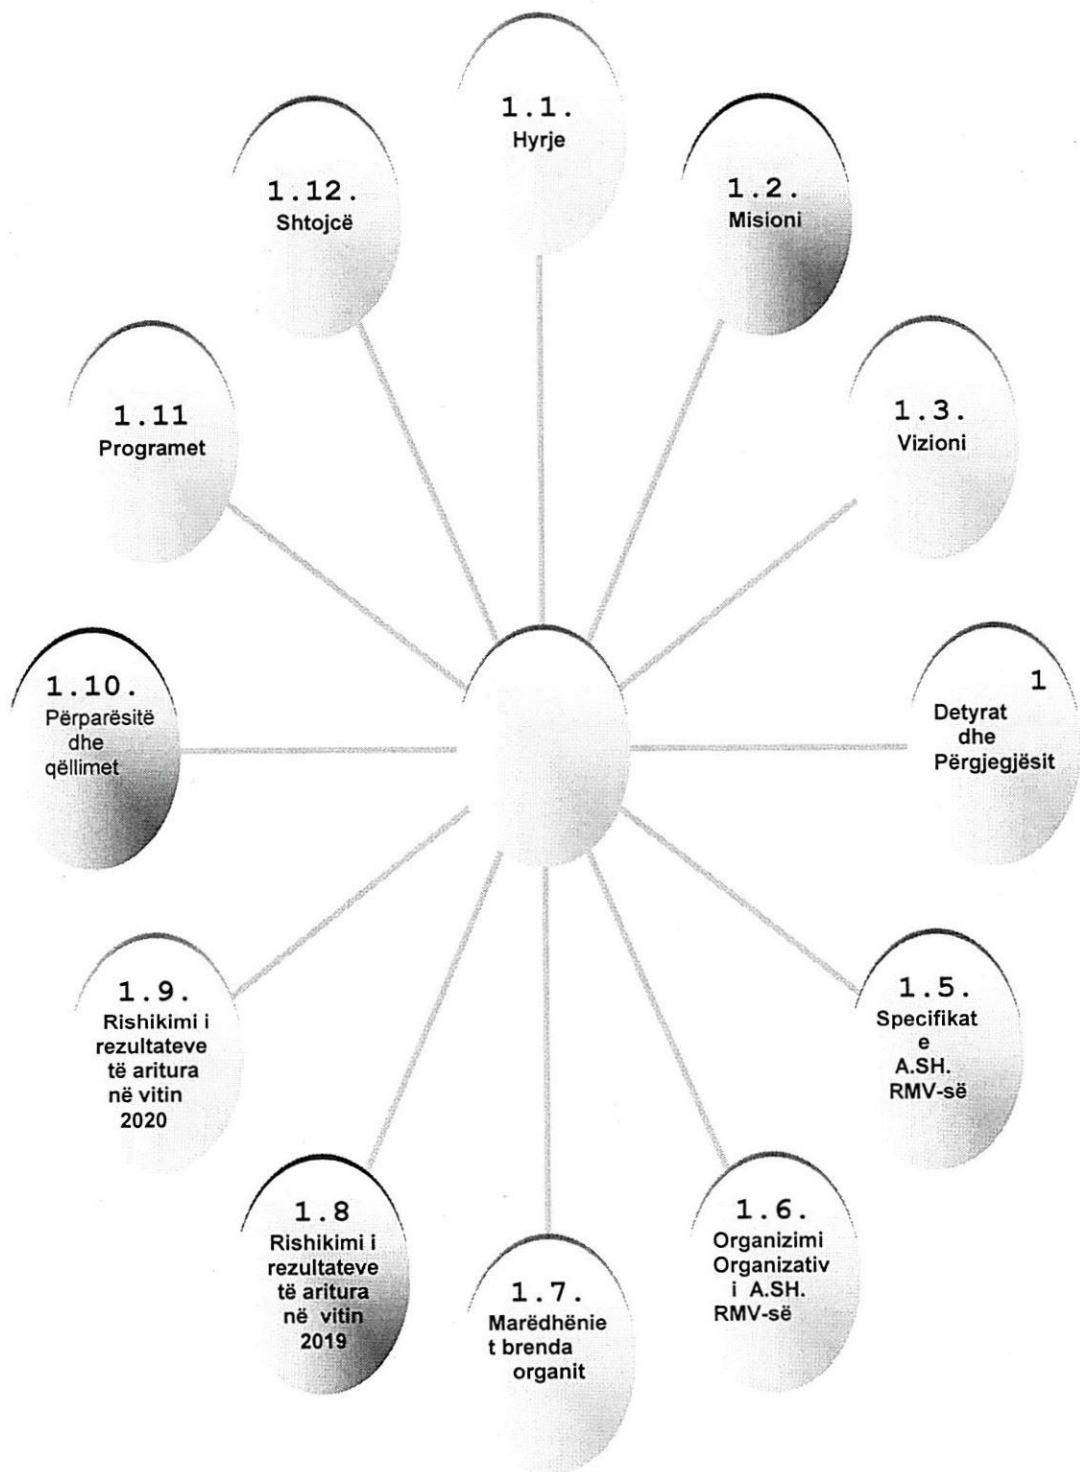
1.1.
Hyrje

1.2.
Misioni

1.3.
Vizioni

1
Detyrat dhe Përgjegjësit

1.5.
Specifikat e A.SH. RMV-së

1.6.
Organizimi Organizativ i A.SH. RMV-së

1.7.
Marëdhënie t brenda organit

1.8
Rishikimi i rezultateve të aritura në vitin 2019

1.9.
Rishikimi i rezultateve të aritura në vitin 2020

1.10.
Përparësitë dhe qëllimet

1.11
Programet

1.12.
Shtojcë